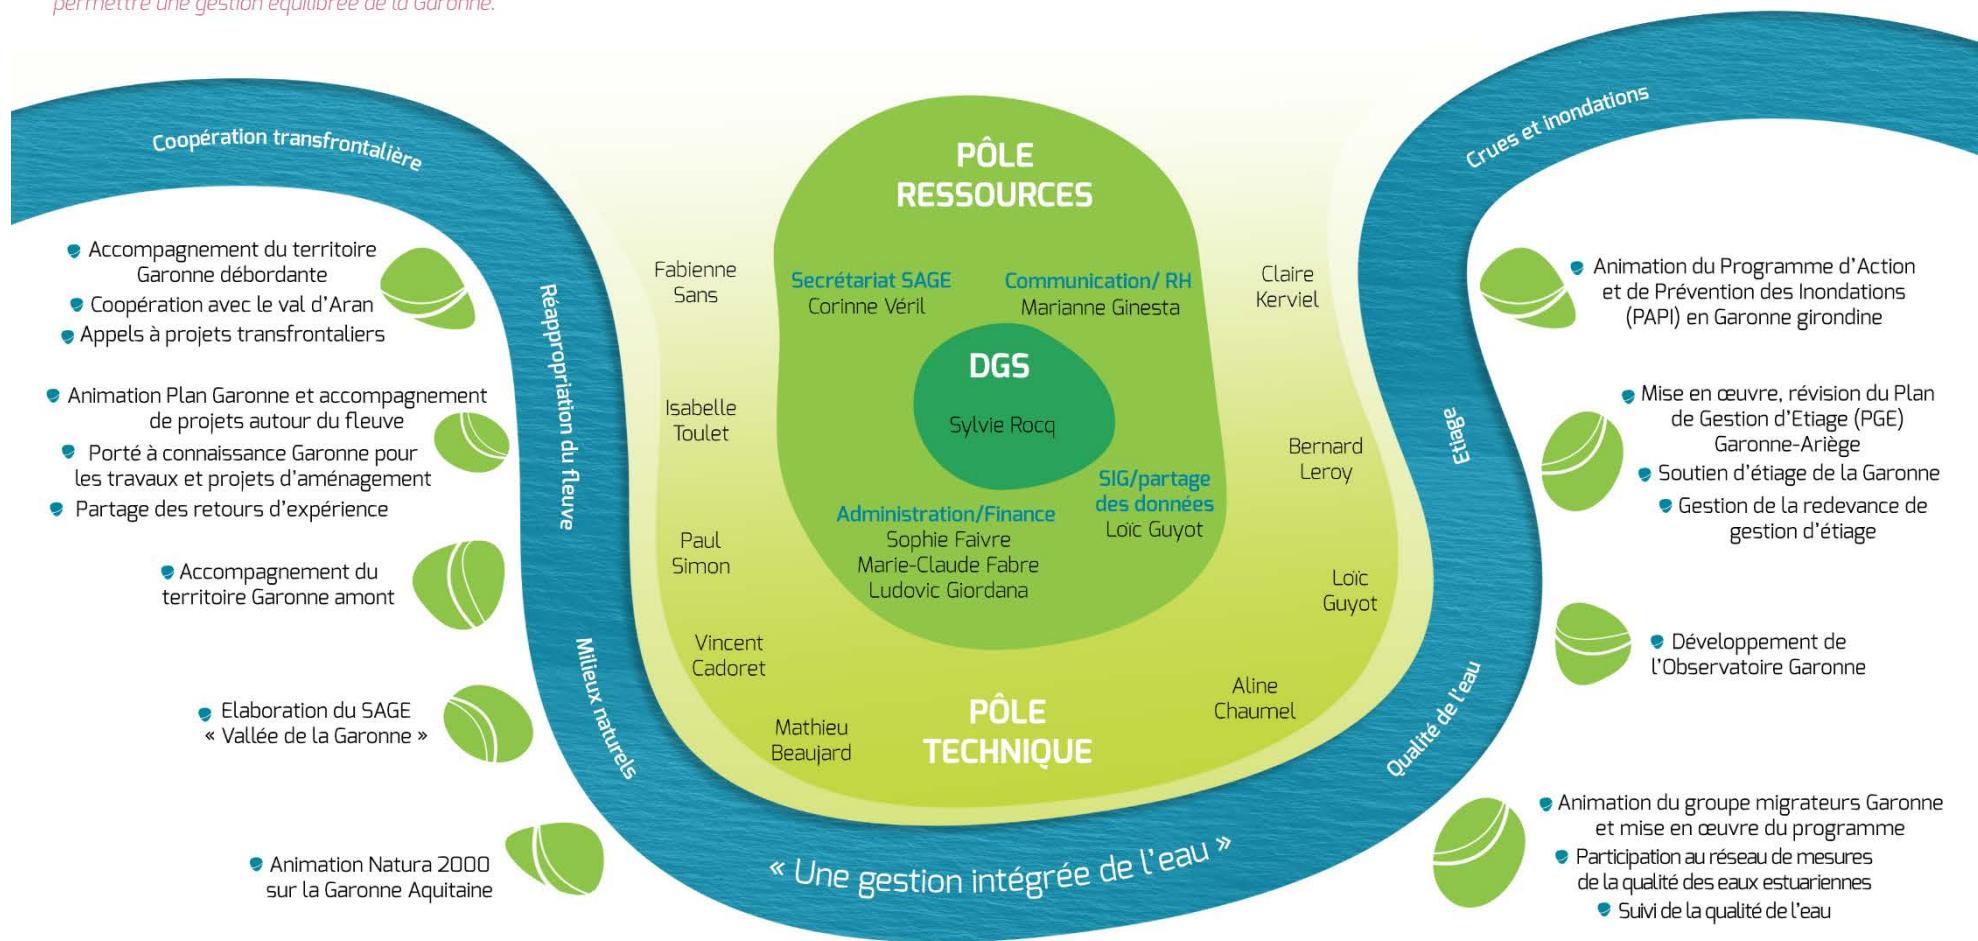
permettre une gestion équilibrée de la Garonne.

Coopération transfrontalière

Accompagnement du territoire Garonne débordante
Coopération avec le val d'Aran
Appels à projets transfrontaliers

Animation Plan Garonne et accompagnement de projets autour du fleuve
Porté à connaissance Garonne pour les travaux et projets d'aménagement
Partage des retours d'expérience

Accompagnement du territoire Garonne amont

Elaboration du SAGE « Vallée de la Garonne »

Animation Natura 2000 sur la Garonne Aquitaine

Réappropriation du fleuve

Milieux naturels

PÔLE RESSOURCES

Fabienne Sans

Secrétariat SAGE
Corinne Véril

Communication/ RH
Marianne Ginesta

Claire Kerviel

DGS
Sylvie Rocq

Isabelle Toulet

Bernard Leroy

SIG/partage des données
Loïc Guyot

Administration/Finance
Sophie Faivre
Marie-Claude Fabre
Ludovic Giordana

Paul Simon

Loïc Guyot

Vincent Cadoret

Aline Chaumel

Mathieu Beaujard

PÔLE TECHNIQUE

« Une gestion intégrée de l'eau »

Crues et inondations

Animation du Programme d'Action et de Prévention des Inondations (PAPI) en Garonne girondine

Etiage

Mise en œuvre, révision du Plan de Gestion d'Etiage (PGE) Garonne-Ariège
Soutien d'étiage de la Garonne
Gestion de la redevance de gestion d'étiage

Développement de l'Observatoire Garonne

Qualité de l'eau

Animation du groupe migrateurs Garonne et mise en œuvre du programme
Participation au réseau de mesures de la qualité des eaux estuariennes
Suivi de la qualité de l'eau